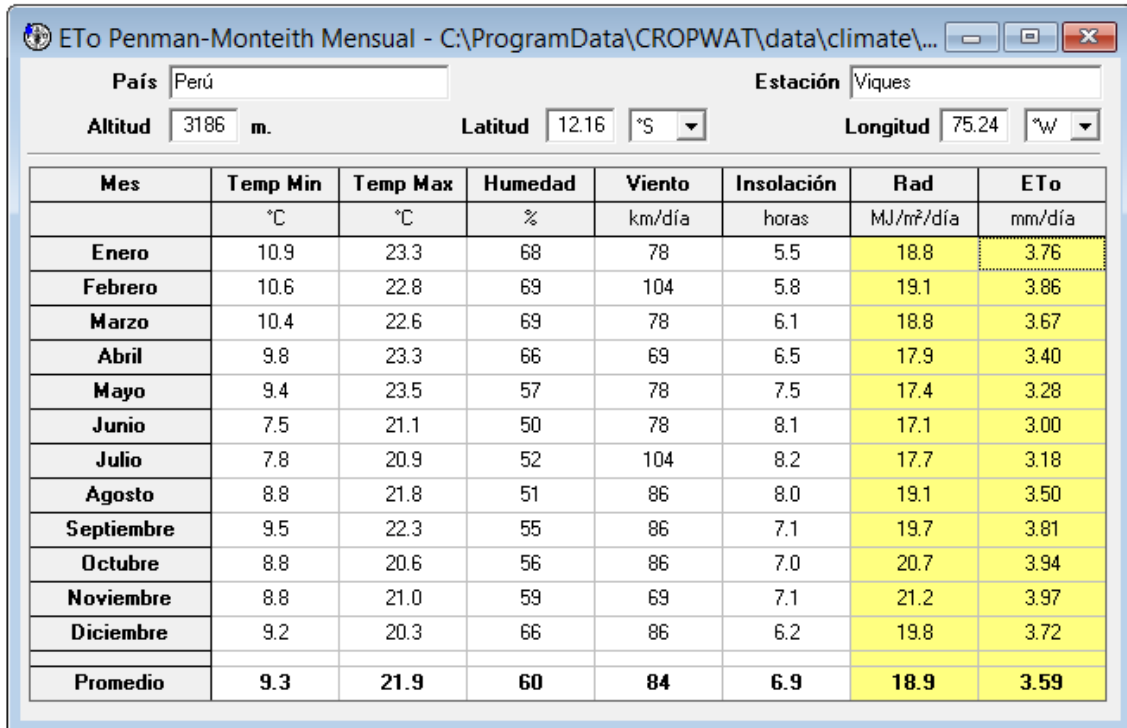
ETo Penman-Monteith Mensual - C:\ProgramData\CROPWAT\data\climate\...

País Perú

Estación Viques

Altitud 3186 m.

Latitud 12.16 °S

Longitud 75.24 °W

| Mes | Temp Min | Temp Max | Humedad | Viento | Insolación | Rad | ETo |
|---|---|---|---|---|---|---|---|
| | °C | °C | % | km/día | horas | MJ/m²/día | mm/día |
| Enero | 10.9 | 23.3 | 68 | 78 | 5.5 | 18.8 | 3.76 |
| Febrero | 10.6 | 22.8 | 69 | 104 | 5.8 | 19.1 | 3.86 |
| Marzo | 10.4 | 22.6 | 69 | 78 | 6.1 | 18.8 | 3.67 |
| Abril | 9.8 | 23.3 | 66 | 69 | 6.5 | 17.9 | 3.40 |
| Mayo | 9.4 | 23.5 | 57 | 78 | 7.5 | 17.4 | 3.28 |
| Junio | 7.5 | 21.1 | 50 | 78 | 8.1 | 17.1 | 3.00 |
| Julio | 7.8 | 20.9 | 52 | 104 | 8.2 | 17.7 | 3.18 |
| Agosto | 8.8 | 21.8 | 51 | 86 | 8.0 | 19.1 | 3.50 |
| Septiembre | 9.5 | 22.3 | 55 | 86 | 7.1 | 19.7 | 3.81 |
| Octubre | 8.8 | 20.6 | 56 | 86 | 7.0 | 20.7 | 3.94 |
| Noviembre | 8.8 | 21.0 | 59 | 69 | 7.1 | 21.2 | 3.97 |
| Diciembre | 9.2 | 20.3 | 66 | 86 | 6.2 | 19.8 | 3.72 |
| Promedio | 9.3 | 21.9 | 60 | 84 | 6.9 | 18.9 | 3.59 |